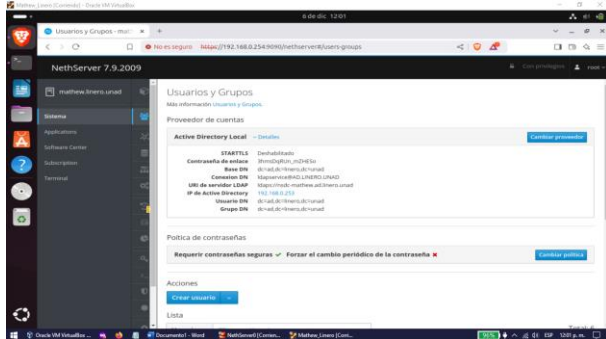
Mathew_Linero [Corriendo] - Oracle VM VirtualBox

6 de dic. 12:01

Usuarios y Grupos - mat ×

No es seguro https://192.168.0.254:9090/nethserver#/users-groups

NethServer 7.9.2009

Con privilegios root

mathew.linero.unad

Sistema

Applications

Software Center

Subscription

Terminal

Usuarios y Grupos

Más información Usuarios y Grupos.

Proveedor de cuentas

Active Directory Local → Detalles

Cambiar proveedor

| | |
|---|---|
| STARTTLS | Deshabilitado |
| Contraseña de enlace | 3hrmsDqRUn_mZHESo |
| Base DN | dc=ad,dc=linero,dc=unad |
| Conexion DN | ldapservice@AD.LINERO.UNAD |
| URI de servidor LDAP | ldaps://nsdc-mathew.ad.linero.unad |
| IP de Active Directory | 192.168.0.253 |
| Usuario DN | dc=ad,dc=linero,dc=unad |
| Grupo DN | dc=ad,dc=linero,dc=unad |

Política de contraseñas

Requerir contraseñas seguras ✓ Forzar el cambio periódico de la contraseña ✗

Cambiar política

Acciones

Crear usuario

Lista

Oracle VM VirtualBox ... Documento1 - Word NethServer6 [Corrien... Mathew_Linero [Corri...

ESP 12:01 p. m.